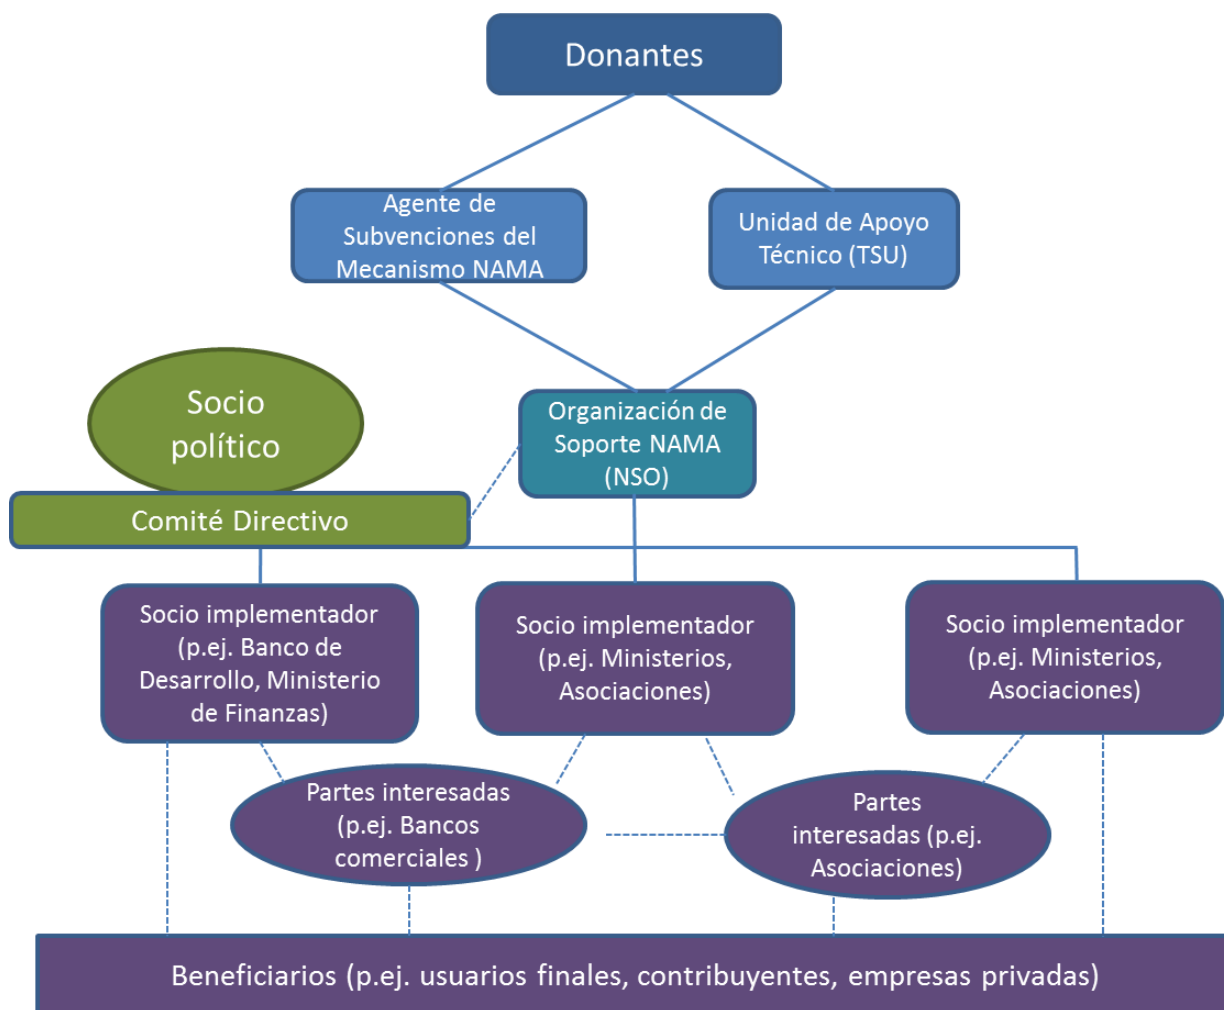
Donantes

Agente de Subvenciones del Mecanismo NAMA

Unidad de Apoyo Técnico (TSU)

Socio político

Organización de Soporte NAMA (NSO)

Comité Directivo

Socio implementador (p.ej. Banco de Desarrollo, Ministerio de Finanzas)

Socio implementador (p.ej. Ministerios, Asociaciones)

Socio implementador (p.ej. Ministerios, Asociaciones)

Partes interesadas (p.ej. Bancos comerciales )

Partes interesadas (p.ej. Asociaciones)

Beneficiarios (p.ej. usuarios finales, contribuyentes, empresas privadas)